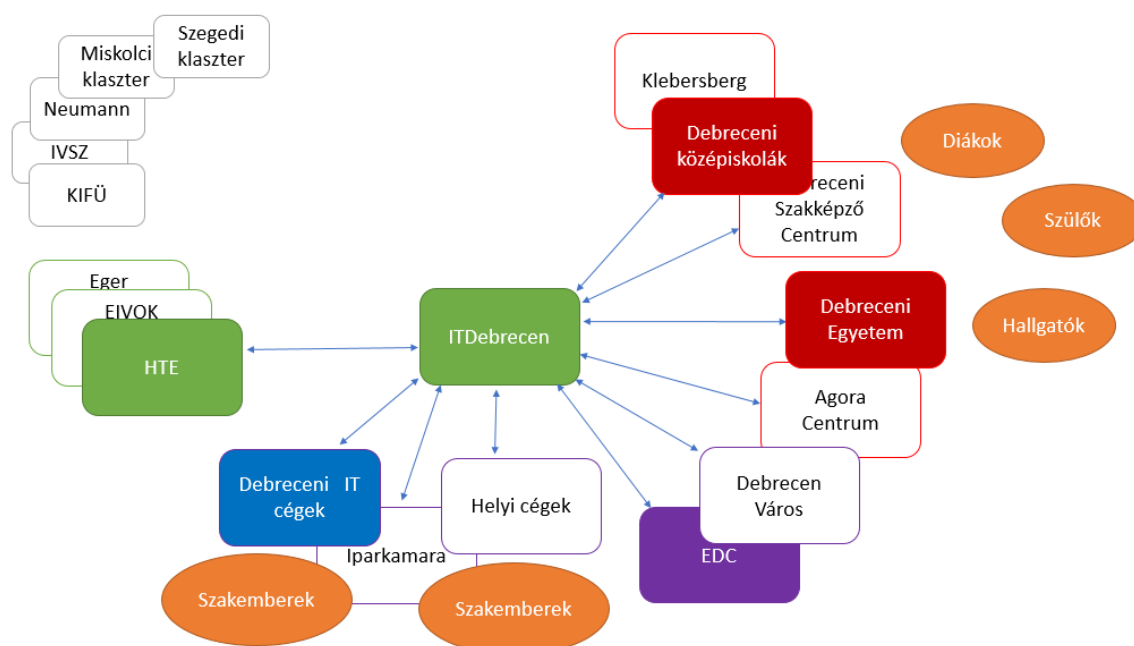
Szegedi klaszter

Miskolci klaszter

Neumann

IVSZ

KIFÜ

Klebersberg

Debreceni középiskolák

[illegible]receni Szakképző Centrum

Diákok

Szülők

Eger

EIVOK

HTE

ITDebrecen

Debreceni Egyetem

Hallgatók

Agora Centrum

Debreceni IT cégek

Helyi cégek

Debrecen Város

EDC

Iparkamara

Szakemberek

Szakemberek